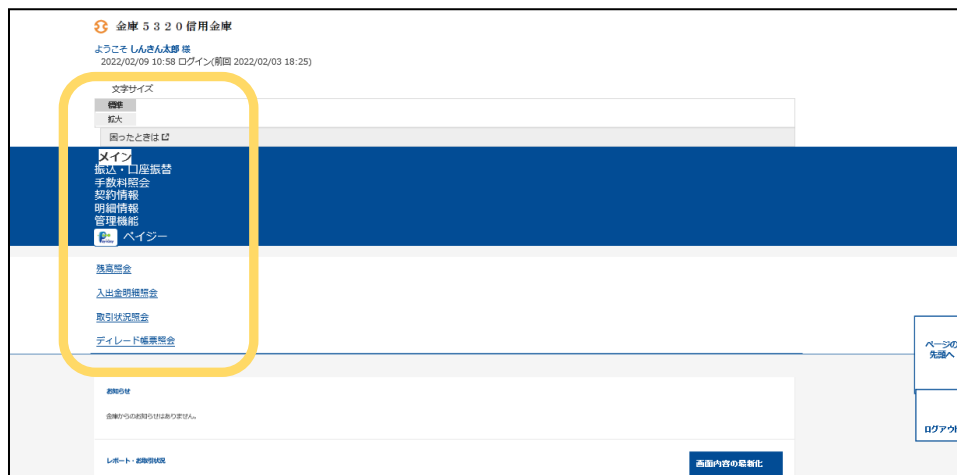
金庫５３２０信用金庫

ようこそ しんきん太郎 様
2022/02/09 10:58 ログイン(前回 2022/02/03 18:25)

文字サイズ
標準
拡大
困ったときは

メイン
振込・口座振替
手数料照会
契約情報
明細情報
管理機能
ペイジー

残高照会
入出金明細照会
取引状況照会
ディレード帳票照会

ページの先頭へ

ログアウト

お知らせ
金庫からのお知らせはありません。

レポート・お取引状況
画面内容の最新化